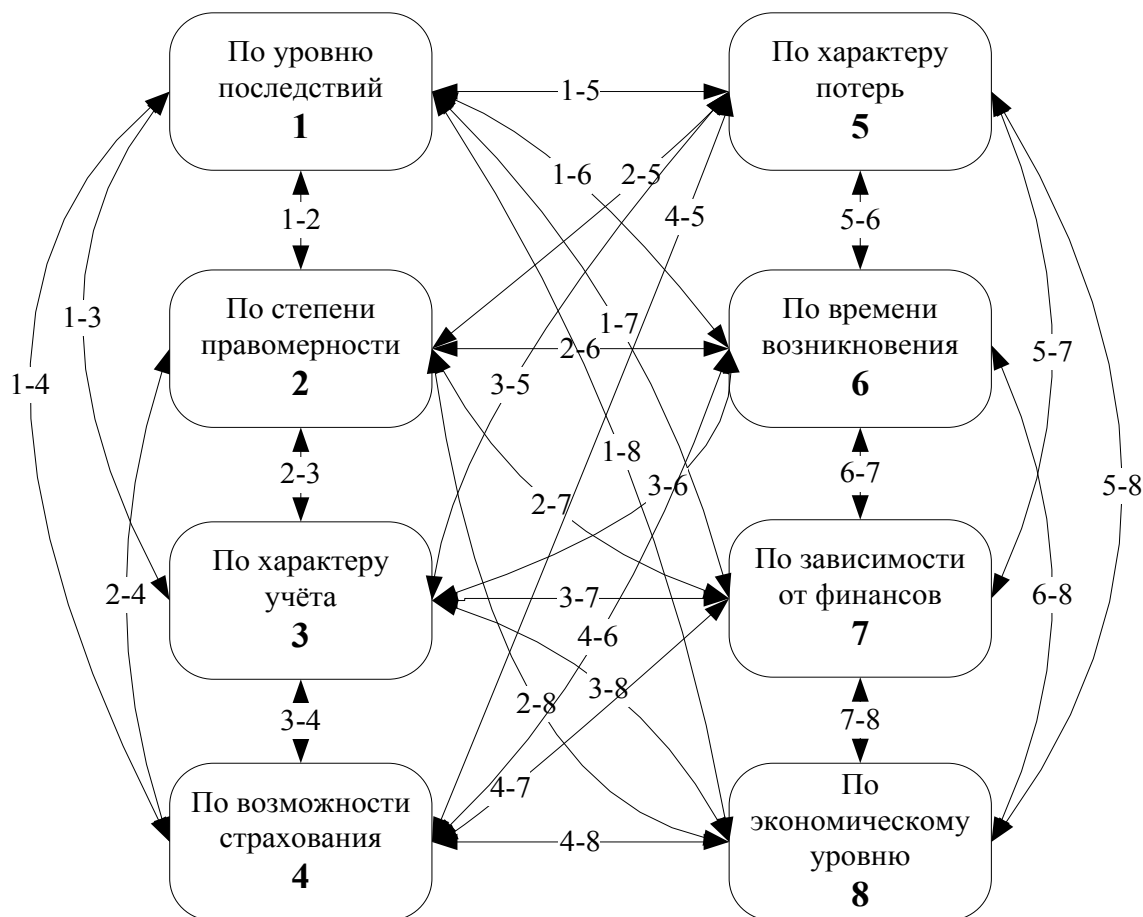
По уровню последствий
1

По характеру потерь
5

1-5

1-6

2-5

1-2

4-5

5-6

1-3

По степени правомерности
2

По времени возникновения
6

1-7

5-7

1-4

2-6

3-5

1-8

5-8

2-3

6-7

2-7

3-6

По характеру учёта
3

По зависимости от финансов
7

2-4

3-7

6-8

4-6

2-8

3-8

3-4

7-8

По возможности страхования
4

4-7

По экономическому уровню
8

4-8